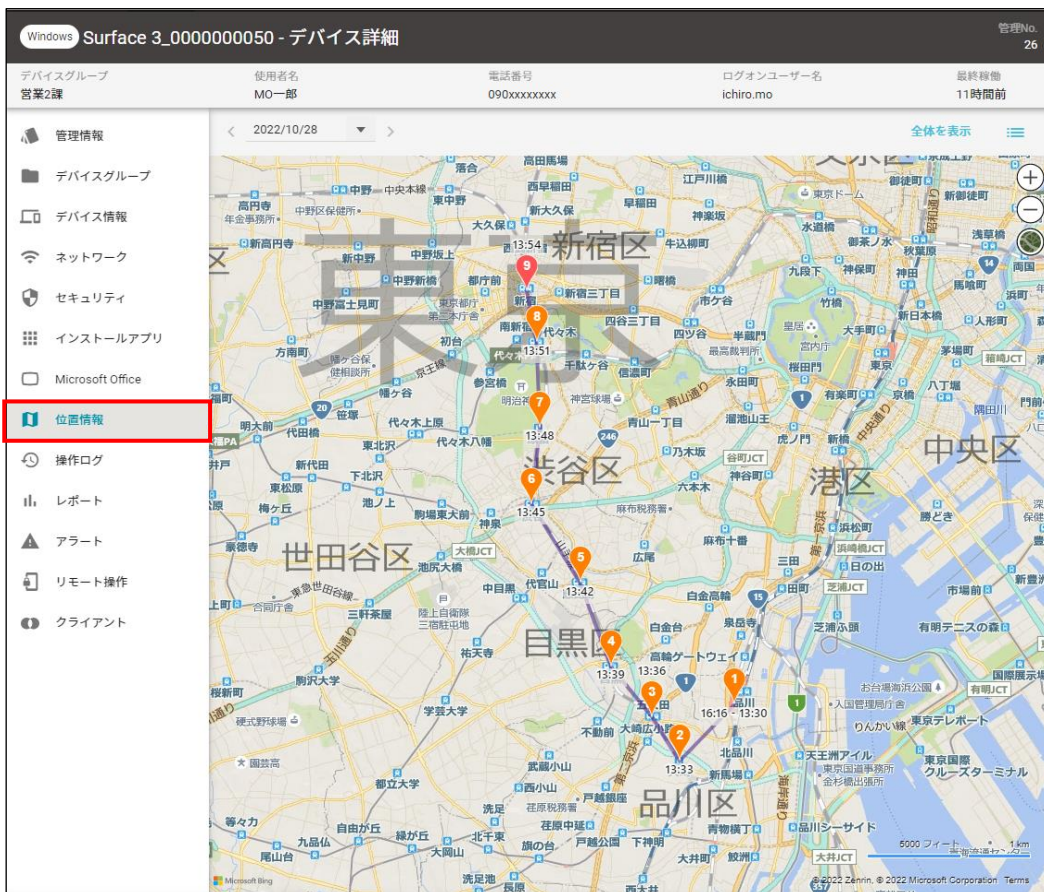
Windows Surface 3_0000000050 - デバイス詳細

管理No. 26

デバイスグループ 営業2課
使用者名 MO一郎
電話番号 090xxxxxxxx
ログオンユーザー名 ichiro.mo
最終稼働 11時間前

管理情報
デバイスグループ
デバイス情報
ネットワーク
セキュリティ
インストールアプリ
Microsoft Office
位置情報
操作ログ
レポート
アラート
リモート操作
クライアント

2022/10/28

全体を表示

東京
新宿区
渋谷区
港区
中央区
世田谷区
目黒区
品川区

9 13:54
8 13:51
7 13:48
6 13:45
5 13:42
4 13:39
13:36
3
2 13:33
1 16:16 - 13:30

高田馬場
中野
東中野
新大久保
大久保
江戸川橋
神楽坂
水道橋
御茶ノ水
秋葉原
浅草橋
新宿
新宿三丁目
四谷三丁目
四ツ谷
市ケ谷
九段下
神保町
神田
馬喰町
代々木
千駄ケ谷
信濃町
永田町
皇居
大手町
新日本橋
人形町
東京
茅場町
八丁堀
有楽町
銀座
明治神宮
神宮球場
青山一丁目
溜池山王
虎ノ門
新橋
築地
乃木坂
六本木
麻布十番
浜松町
日の出
芝浦ふ頭
有明テニスの森
恵比寿
広尾
代官山
中目黒
白金高輪
白金台
品川
目黒
五反田
大崎
北品川
天王洲アイル
東京テレポート
りんかい線
大井町
品川シーサイド
鮫洲
青物横丁
戸越銀座
旗の台
荏原中延
西小山
武蔵小山
自由が丘
緑が丘
大岡山
北千束
洗足
学芸大学
都立大学
駒沢大学
三軒茶屋
池尻大橋
駒場東大前
下北沢
東松原
梅ケ丘
豪徳寺
代田橋
明大前
笹塚
新代田
池ノ上
東北沢
代々木上原
代々木八幡
参宮橋
初台
方南町
中野富士見町
中野新橋
中野坂上
西新宿
都庁前
新中野
新高円寺
高円寺
大橋JCT
渋谷区
浜崎橋JCT
芝浦JCT
箱崎JCT
谷町JCT
お台場海浜公園
東京国際クルーズターミナル
有明JCT
国際展示場
勝どき
月島
門前仲町

5000 フィート 1 km
© 2022 Zenrin. © 2022 Microsoft Corporation Terms
Microsoft Bing